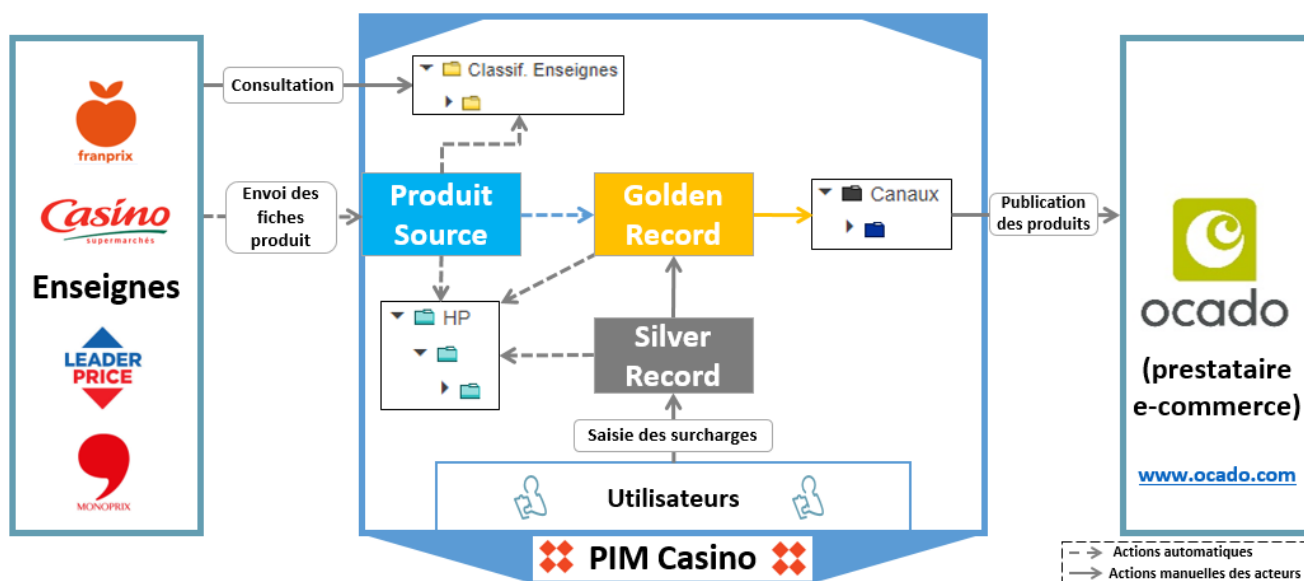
franprix

Casino supermarchés

Enseignes

LEADER PRICE

MONOPRIX

Consultation

Envoi des fiches produit

Classif. Enseignes

Produit Source

Golden Record

Canaux

Publication des produits

HP

Silver Record

Saisie des surcharges

Utilisateurs

PIM Casino

ocado

(prestataire e-commerce)

www.ocado.com

Actions automatiques

Actions manuelles des acteurs